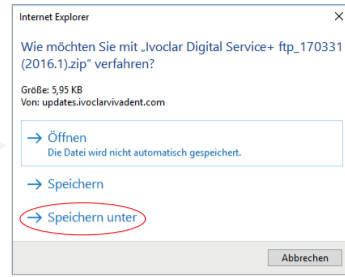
Internet Explorer ×

Wie möchten Sie mit „Ivoclar Digital Service+ ftp_170331 (2016.1).zip" verfahren?

Größe: 5,95 KB
Von: updates.ivoclarvivadent.com

→ Öffnen
Die Datei wird nicht automatisch gespeichert.

→ Speichern

→ Speichern unter

Abbrechen